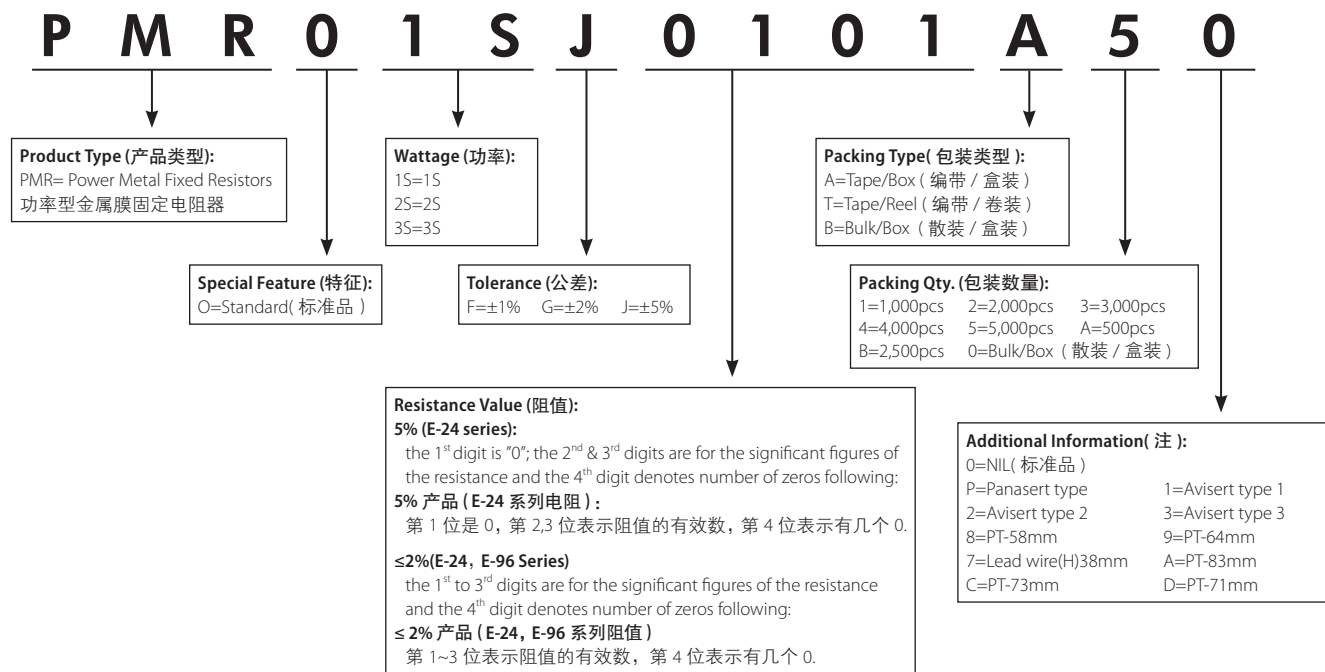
P M R 0 1 S J 0 1 0 1 A 5 0

**Product Type (产品类型):**
PMR= Power Metal Fixed Resistors
功率型金属膜固定电阻器

**Wattage (功率):**
1S=1S
2S=2S
3S=3S

**Packing Type( 包装类型 ):**
A=Tape/Box ( 编带 / 盒装 )
T=Tape/Reel ( 编带 / 卷装 )
B=Bulk/Box ( 散装 / 盒装 )

**Special Feature (特征):**
O=Standard( 标准品 )

**Tolerance (公差):**
F=±1% G=±2% J=±5%

**Packing Qty. (包装数量):**
1=1,000pcs 2=2,000pcs 3=3,000pcs
4=4,000pcs 5=5,000pcs A=500pcs
B=2,500pcs 0=Bulk/Box ( 散装 / 盒装 )

**Resistance Value (阻值):**
**5% (E-24 series):**
the $1^{st}$ digit is "0"; the $2^{nd}$ & $3^{rd}$ digits are for the significant figures of the resistance and the $4^{th}$ digit denotes number of zeros following:
**5% 产品 ( E-24 系列电阻 ) :**
第 1 位是 0，第 2,3 位表示阻值的有效数，第 4 位表示有几个 0.

**≤2%(E-24，E-96 Series)**
the $1^{st}$ to $3^{rd}$ digits are for the significant figures of the resistance and the $4^{th}$ digit denotes number of zeros following:
**≤ 2% 产品 ( E-24，E-96 系列阻值 )**
第 1~3 位表示阻值的有效数，第 4 位表示有几个 0.

**Additional Information( 注 ):**
0=NIL( 标准品 )
P=Panasert type 1=Avisert type 1
2=Avisert type 2 3=Avisert type 3
8=PT-58mm 9=PT-64mm
7=Lead wire(H)38mm A=PT-83mm
C=PT-73mm D=PT-71mm